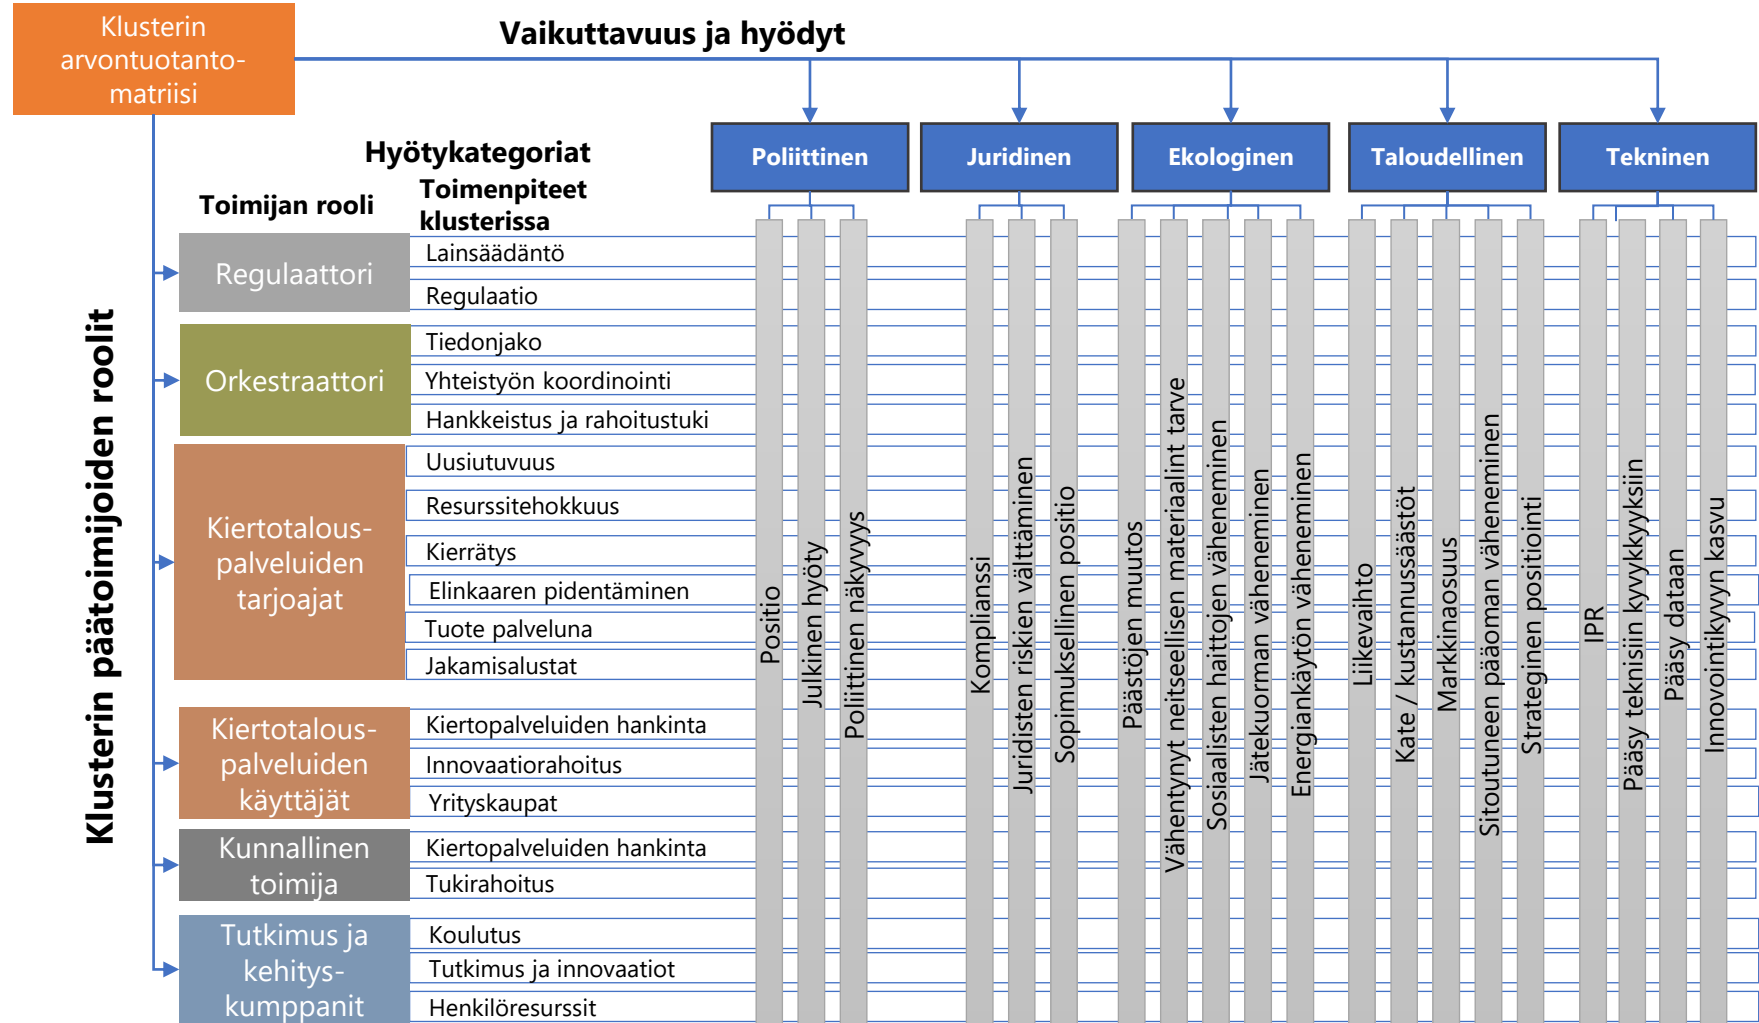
Klusterin arvontuotantomatriisi

Vaikuttavuus ja hyödyt

Poliittinen

Juridinen

Ekologinen

Taloudellinen

Tekninen

Hyötykategoriat

Toimijan rooli

Toimenpiteet klusterissa

Klusterin päätoimijoiden roolit

Regulaattori

Lainsäädäntö

Regulaatio

Orkestraattori

Tiedonjako

Yhteistyön koordinointi

Hankkeistus ja rahoitustuki

Kiertotalouspalveluiden tarjoajat

Uusiutuvuus

Resurssitehokkuus

Kierrätys

Elinkaaren pidentäminen

Tuote palveluna

Jakamisalustat

Kiertotalouspalveluiden käyttäjät

Kiertopalveluiden hankinta

Innovaatiorahoitus

Yrityskaupat

Kunnallinen toimija

Kiertopalveluiden hankinta

Tukirahoitus

Tutkimus ja kehityskumppanit

Koulutus

Tutkimus ja innovaatiot

Henkilöresurssit

Positio

Julkinen hyöty

Poliittinen näkyvyys

Komplianssi

Juridisten riskien välttäminen

Sopimuksellinen positio

Päästöjen muutos

Vähentynyt neitseellisen materiaalint tarve

Sosiaalisten haittojen väheneminen

Jätekuorman väheneminen

Energiankäytön väheneminen

Liikevaihto

Kate / kustannussäästöt

Markkinaosuus

Sitoutuneen pääoman väheneminen

Strateginen positiointi

IPR

Pääsy teknisiin kyvykkyyksiin

Pääsy dataan

Innovointikyvyn kasvu